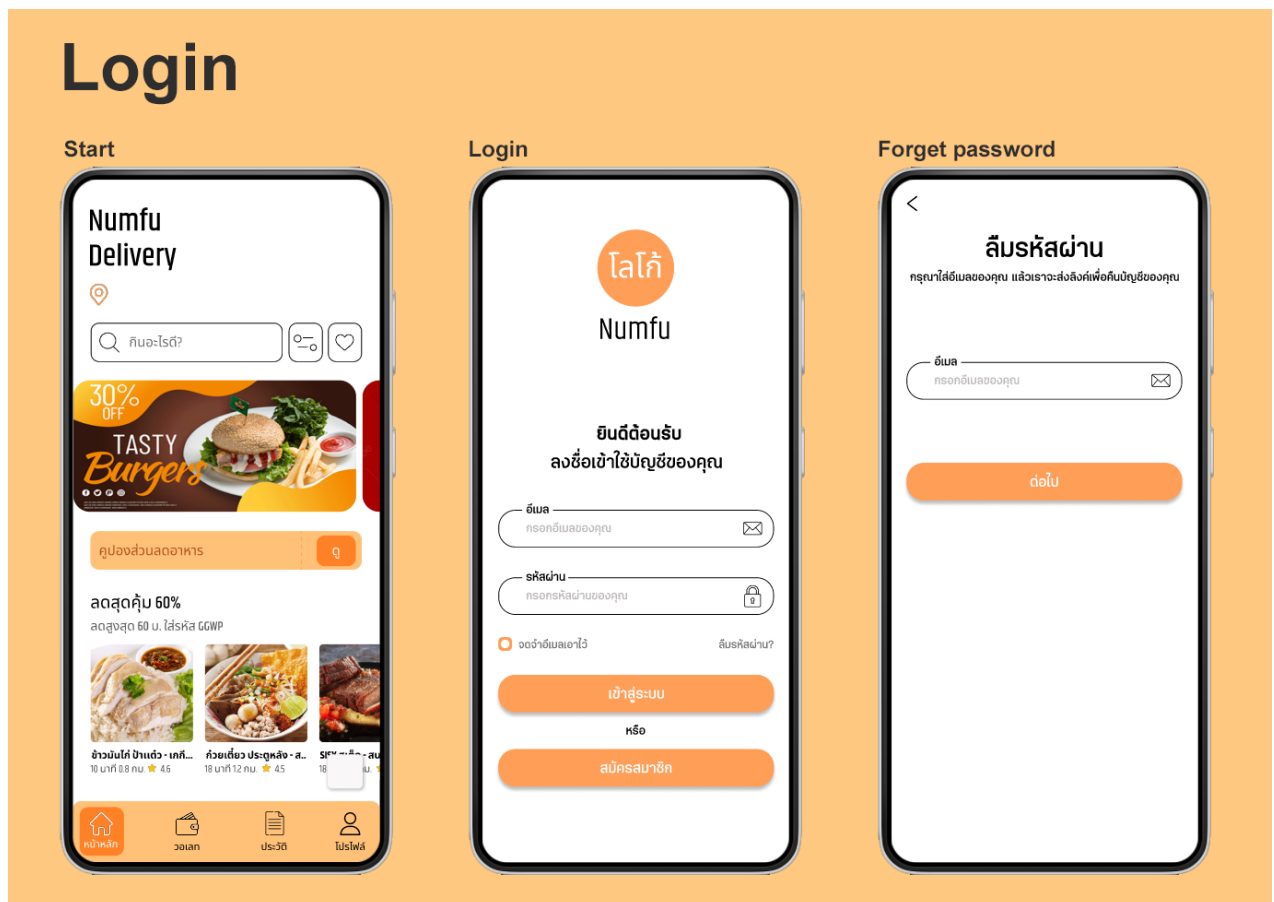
Login

Start

Numfu Delivery

กินอะไรดี?

30% OFF

TASTY Burgers

คูปองส่วนลดอาหาร

ดู

ลดสุดคุ้ม 60%

ลดสูงสุด 60 บ. ใส่รหัส GGWP

ข้าวมันไก่ ป้าแต๋ว - เกกี...

10 นาที 0.8 กม. 4.6

ก๋วยเตี๋ยว ประตูหลัง - ส...

18 นาที 1.2 กม. 4.5

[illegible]

หน้าหลัก

วอเลท

ประวัติ

โปรไฟล์

Login

โลโก้

Numfu

ยินดีต้อนรับ

ลงชื่อเข้าใช้บัญชีของคุณ

อีเมล

กรอกอีเมลของคุณ

รหัสผ่าน

กรอกรหัสผ่านของคุณ

จดจำอีเมลเอาไว้

ลืมรหัสผ่าน?

เข้าสู่ระบบ

หรือ

สมัครสมาชิก

Forget password

<

ลืมรหัสผ่าน

กรุณาใส่อีเมลของคุณ แล้วเราจะส่งลิงค์เพื่อคืนบัญชีของคุณ

อีเมล

กรอกอีเมลของคุณ

ต่อไป